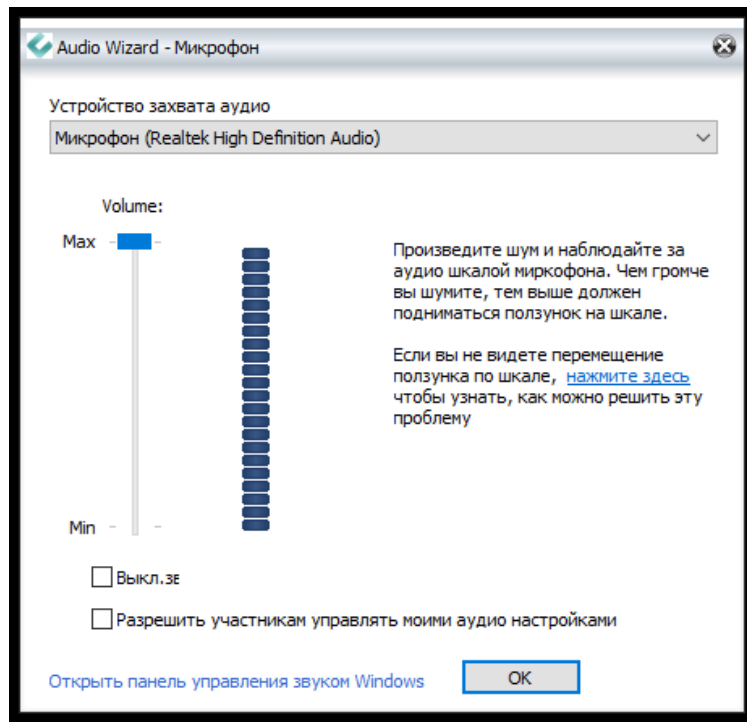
Audio Wizard - Микрофон

Устройство захвата аудио

Микрофон (Realtek High Definition Audio)

Volume:

Max

Min

Произведите шум и наблюдайте за аудио шкалой миркофона. Чем громче вы шумите, тем выше должен подниматься ползунок на шкале.

Если вы не видете перемещение ползунка по шкале, нажмите здесь чтобы узнать, как можно решить эту проблему

Выкл.зв

Разрешить участникам управлять моими аудио настройками

Открыть панель управления звуком Windows

OK